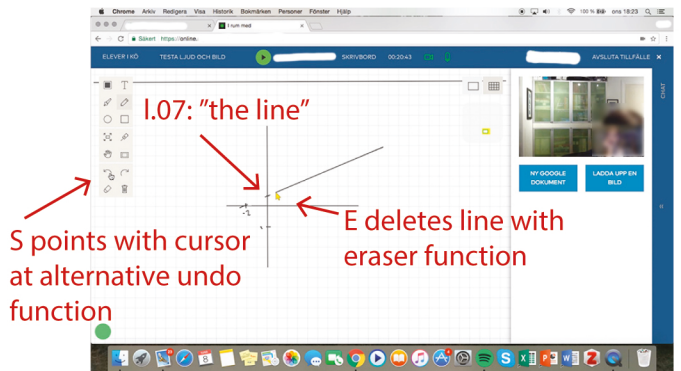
Chrome Arkiv Redigera Visa Historik Bokmärken Personer Fönster Hjälp
100 % ons 18:23
I rum med
Säkert https://online.
ELEVER I KÖ TESTA LJUD OCH BILD SKRIVBORD 00:20:43 AVSLUTA TILLFÄLLE
CHAT
NY GOOGLE DOKUMENT
LADDA UPP EN BILD
l.07: "the line"
E deletes line with eraser function
S points with cursor at alternative undo function
-2